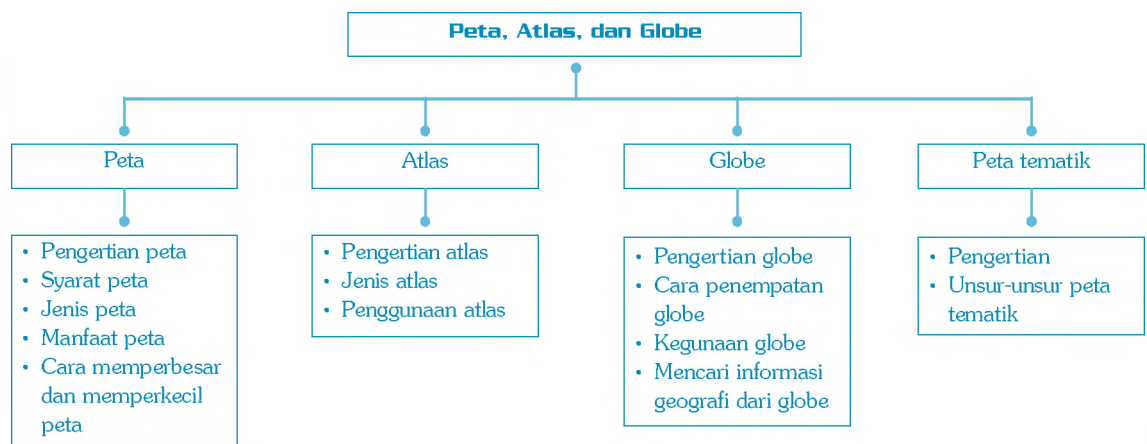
Peta, Atlas, dan Globe

Peta

- Pengertian peta
- Syarat peta
- Jenis peta
- Manfaat peta
- Cara memperbesar dan memperkecil peta

Atlas

- Pengertian atlas
- Jenis atlas
- Penggunaan atlas

Globe

- Pengertian globe
- Cara penempatan globe
- Kegunaan globe
- Mencari informasi geografi dari globe

Peta tematik

- Pengertian
- Unsur-unsur peta tematik